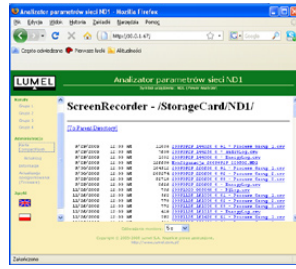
Analizator parametrów sieci ND1 - Mozilla Firefox

Plik Edycja Widok Historia Zakładki Narzędzia Pomoc

http://10.0.0.47/

Często odwiedzane Pierwsze kroki Aktualności

LUMEL

Analizator parametrów sieci ND1

ScreenRecorder - /StorageCard/ND1/

[To Parent Directory]

| | | | |
|---|---|---|---|
| 9/28/2008 | 12:56 AM | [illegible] | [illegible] |
| 9/28/2008 | 12:56 AM | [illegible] | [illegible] |
| 9/28/2008 | 12:56 AM | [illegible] | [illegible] |
| 9/28/2008 | 12:56 AM | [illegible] | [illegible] |
| 9/28/2008 | 12:56 AM | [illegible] | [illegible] |
| 9/28/2008 | 12:56 AM | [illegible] | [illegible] |
| 9/28/2008 | 12:56 AM | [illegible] | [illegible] |
| 9/28/2008 | 12:56 AM | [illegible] | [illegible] |
| 9/28/2008 | 12:56 AM | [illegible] | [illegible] |
| 12/28/2008 | 12:56 AM | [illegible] | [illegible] |
| 12/28/2008 | 12:56 AM | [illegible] | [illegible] |
| 12/28/2008 | 12:56 AM | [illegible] | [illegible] |
| 12/28/2008 | 12:56 AM | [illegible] | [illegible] |
| 12/28/2008 | 12:56 AM | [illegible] | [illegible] |
| 12/28/2008 | 12:56 AM | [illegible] | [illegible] |

Copyright © 2008 LUMEL S.A.

Zakończono